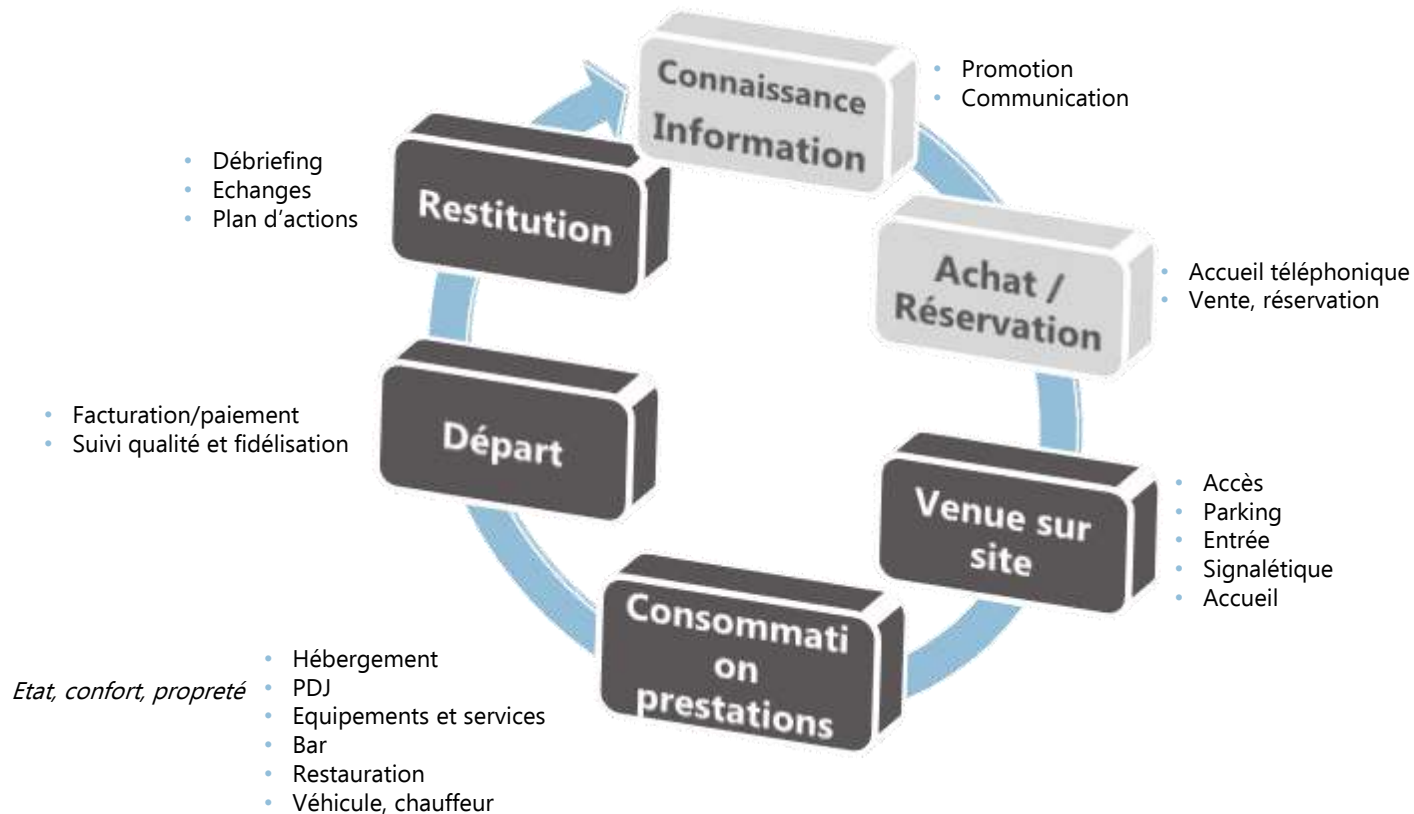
Connaissance Information
- Promotion
- Communication

Achat / Réservation
- Accueil téléphonique
- Vente, réservation

Venue sur site
- Accès
- Parking
- Entrée
- Signalétique
- Accueil

Consommati on prestations
Etat, confort, propreté
- Hébergement
- PDJ
- Equipements et services
- Bar
- Restauration
- Véhicule, chauffeur

Départ
- Facturation/paiement
- Suivi qualité et fidélisation

Restitution
- Débriefing
- Echanges
- Plan d'actions